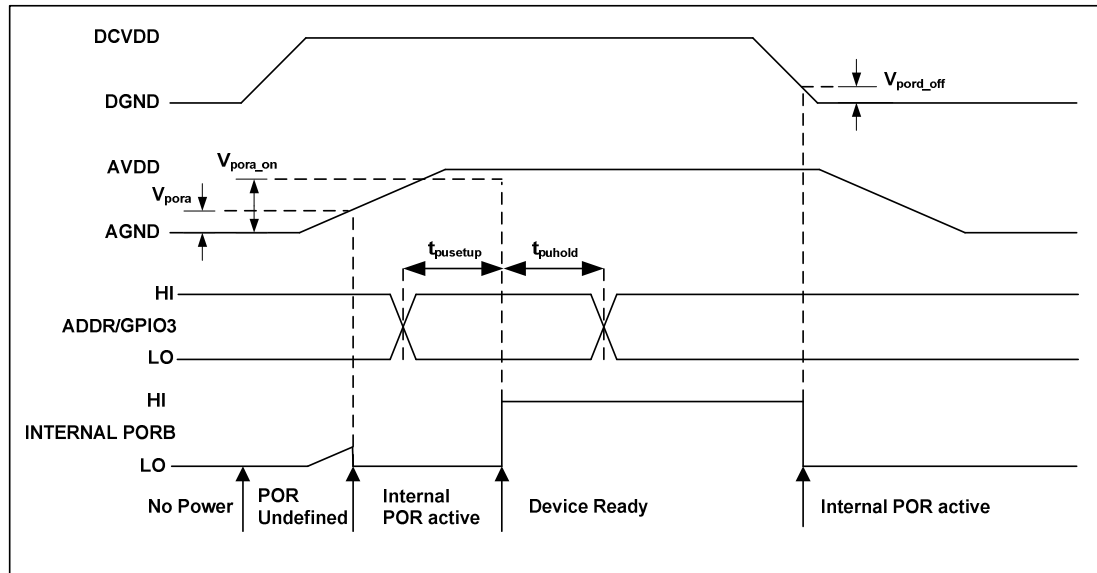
DCVDD
DGND
$V_{pord\_off}$
AVDD
$V_{pora\_on}$
$V_{pora}$
AGND
$t_{pusetup}$
$t_{puhold}$
HI
ADDR/GPIO3
LO
HI
INTERNAL PORB
LO
No Power
POR Undefined
Internal POR active
Device Ready
Internal POR active